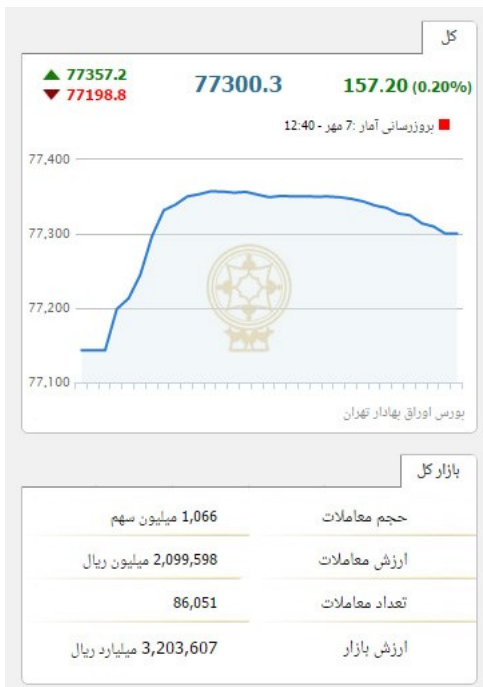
کل

77357.2
77198.8
77300.3
157.20 (0.20%)

بروزرسانی آمار :7 مهر - 12:40

77,400
77,300
77,200
77,100

بورس اوراق بهادار تهران

بازار کل

| حجم معاملات | 1,066 میلیون سهم |
|---|---|
| ارزش معاملات | 2,099,598 میلیون ریال |
| تعداد معاملات | 86,051 |
| ارزش بازار | 3,203,607 میلیارد ریال |